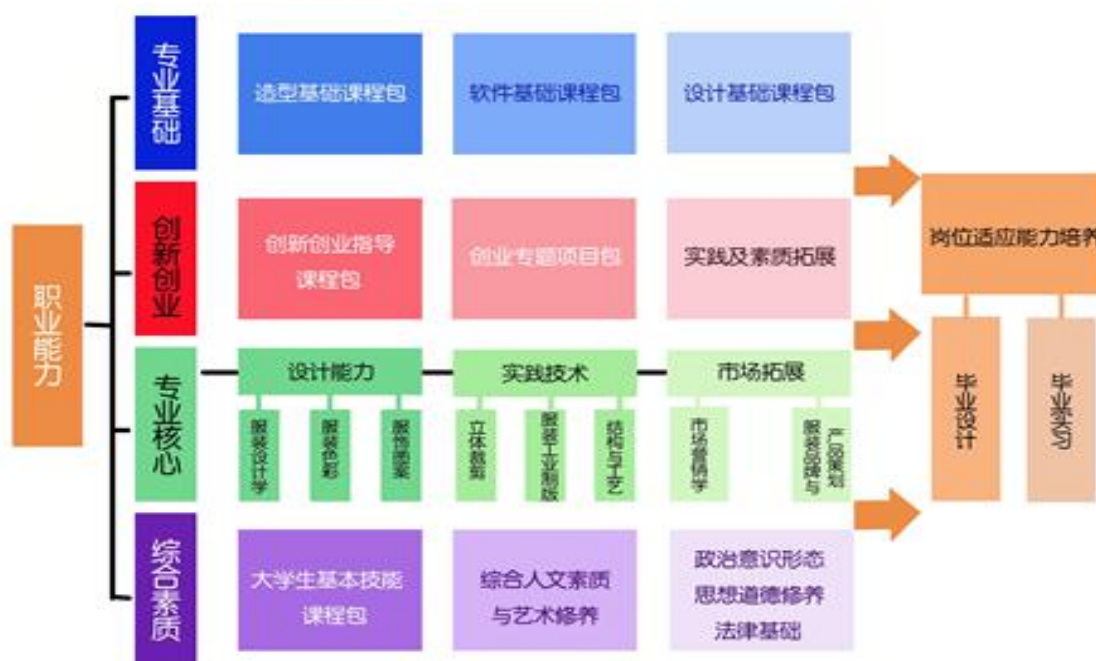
职业能力

专业基础
造型基础课程包
软件基础课程包
设计基础课程包

创新创业
创新创业指导课程包
创业专题项目包
实践及素质拓展

专业核心
设计能力
服装设计学
服装色彩
服饰图案
实践技术
立体裁剪
服装工业制版
结构与工艺
市场拓展
市场营销学
服装品牌与产品策划

综合素质
大学生基本技能课程包
综合人文素质与艺术修养
政治意识形态
思想道德修养
法律基础

岗位适应能力培养
毕业设计
毕业实习